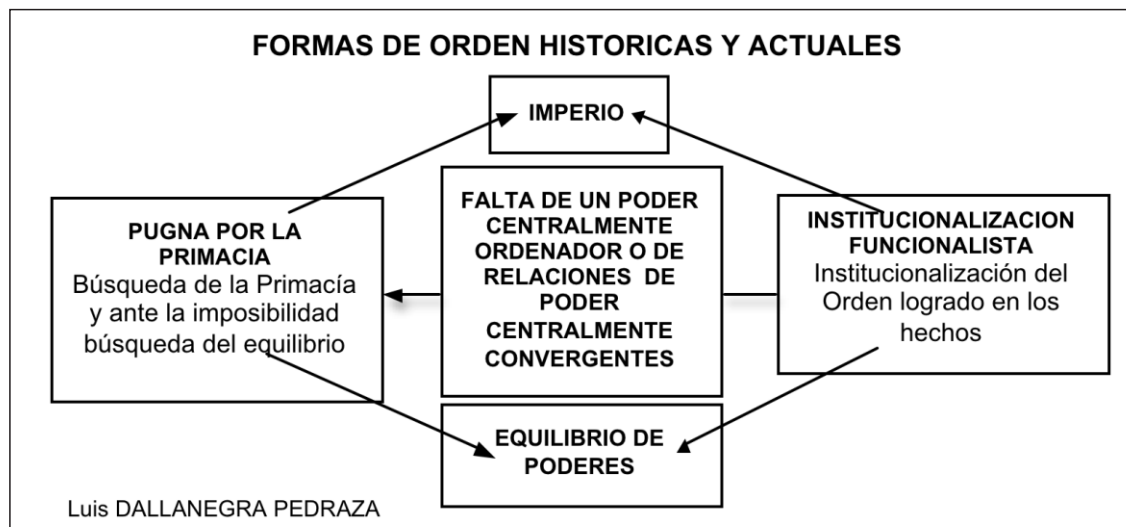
FORMAS DE ORDEN HISTORICAS Y ACTUALES

IMPERIO

PUGNA POR LA PRIMACIA
Búsqueda de la Primacía y ante la imposibilidad búsqueda del equilibrio

FALTA DE UN PODER CENTRALMENTE ORDENADOR O DE RELACIONES DE PODER CENTRALMENTE CONVERGENTES

INSTITUCIONALIZACION FUNCIONALISTA
Institucionalización del Orden logrado en los hechos

EQUILIBRIO DE PODERES

Luis DALLANEGRA PEDRAZA